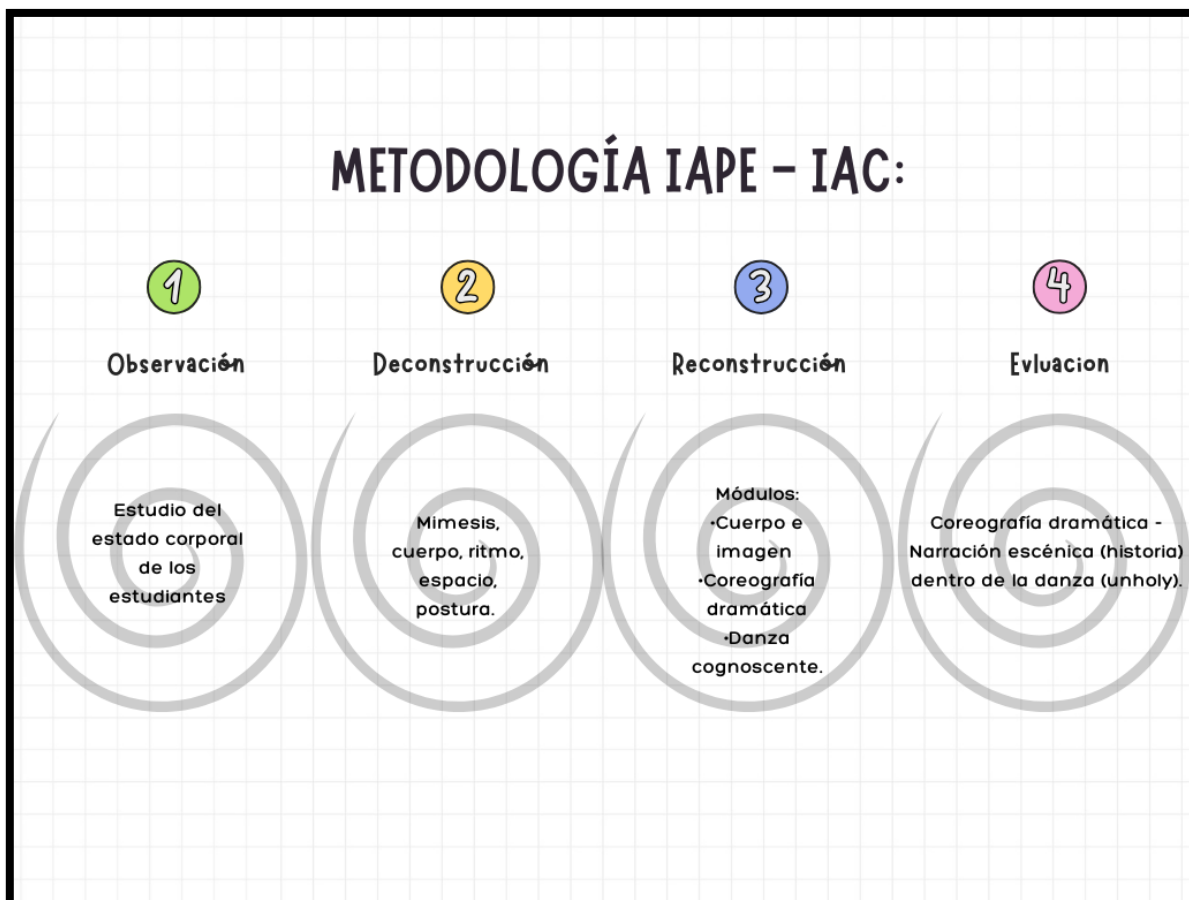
METODOLOGÍA IAPE - IAC:

1
Observación
Estudio del estado corporal de los estudiantes

2
Deconstrucción
Mimesis, cuerpo, ritmo, espacio, postura.

3
Reconstrucción
Módulos:
•Cuerpo e imagen
•Coreografía dramática
•Danza cognoscente.

4
Evluacion
Coreografía dramática - Narración escénica (historia) dentro de la danza (unholy).